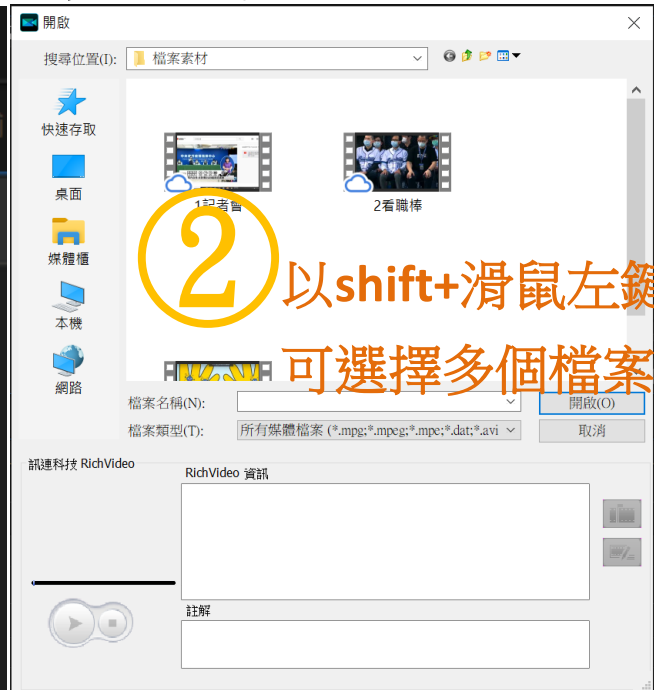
開啟

搜尋位置(I): 檔案素材

快速存取

桌面

媒體櫃

本機

網路

1記者會

2看職棒

②

以shift+滑鼠左鍵

可選擇多個檔案

檔案名稱(N):

檔案類型(T): 所有媒體檔案 (*.mpg;*.mpeg;*.mpe;*.dat;*.avi

開啟(O)

取消

訊連科技 RichVideo

RichVideo 資訊

註解